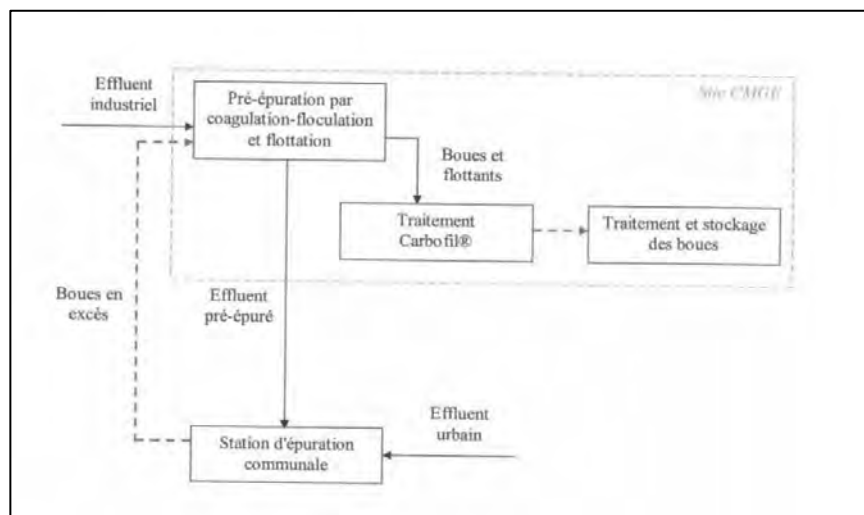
Effluent industriel

Pré-épuration par coagulation-floculation et flottation

Site CMGE

Boues et flottants

Traitement Carbofil®

Traitement et stockage des boues

Boues en excès

Effluent pré-épuré

Effluent urbain

Station d'épuration communale